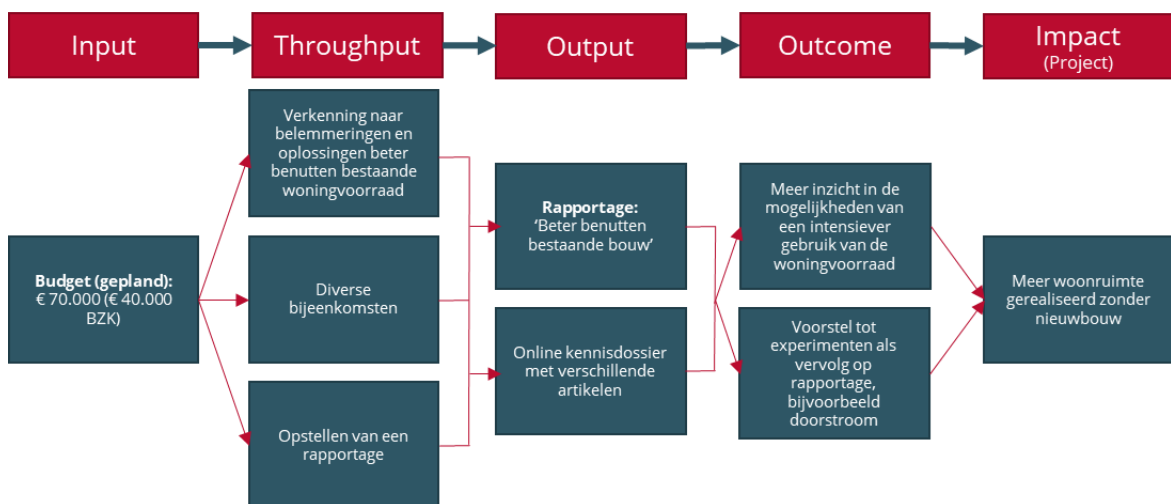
Input

Throughput

Output

Outcome

Impact
(Project)

**Budget (gepland):**
€ 70.000 (€ 40.000 BZK)

Verkenning naar belemmeringen en oplossingen beter benutten bestaande woningvoorraad

Diverse bijeenkomsten

Opstellen van een rapportage

**Rapportage:**
'Beter benutten bestaande bouw'

Online kennisdossier met verschillende artikelen

Meer inzicht in de mogelijkheden van een intensiever gebruik van de woningvoorraad

Voorstel tot experimenten als vervolg op rapportage, bijvoorbeeld doorstroom

Meer woonruimte gerealiseerd zonder nieuwbouw